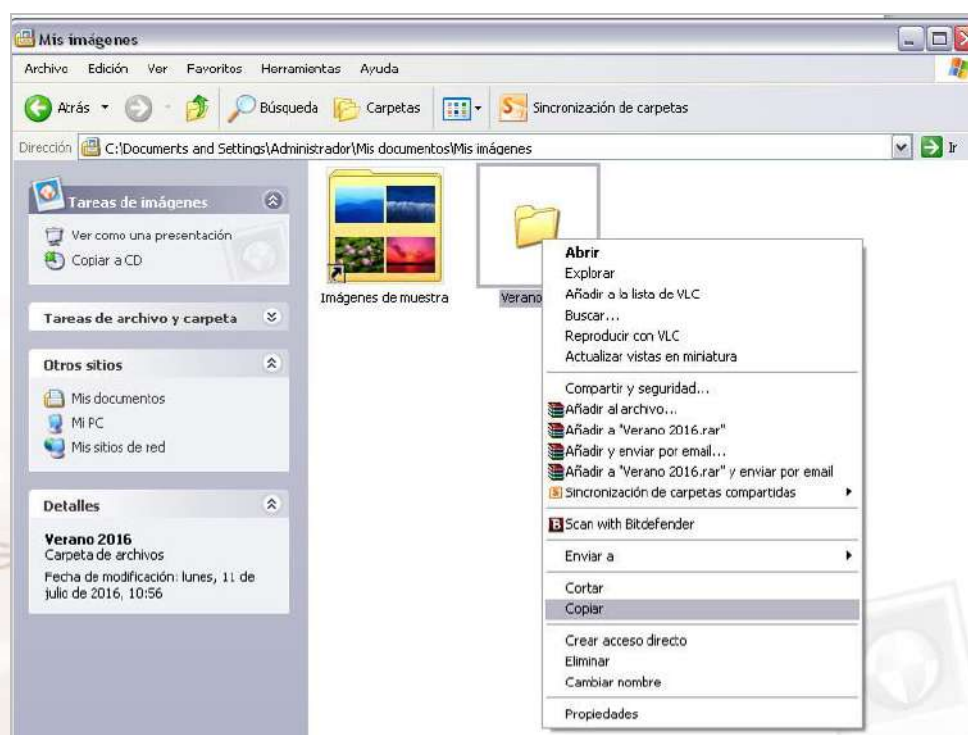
Mis imágenes

Archivo Edición Ver Favoritos Herramientas Ayuda

Atrás Búsqueda Carpetas Sincronización de carpetas

Dirección C:\Documents and Settings\Administrador\Mis documentos\Mis imágenes Ir

Tareas de imágenes

Ver como una presentación
Copiar a CD

Tareas de archivo y carpeta

Otros sitios

Mis documentos
Mi PC
Mis sitios de red

Detalles

Verano 2016
Carpeta de archivos
Fecha de modificación: lunes, 11 de julio de 2016, 10:56

Imágenes de muestra

Verano

Abrir
Explorar
Añadir a la lista de VLC
Buscar...
Reproducir con VLC
Actualizar vistas en miniatura
Compartir y seguridad...
Añadir al archivo...
Añadir a "Verano 2016.rar"
Añadir y enviar por email...
Añadir a "Verano 2016.rar" y enviar por email
Sincronización de carpetas compartidas
Scan with Bitdefender
Enviar a
Cortar
Copiar
Crear acceso directo
Eliminar
Cambiar nombre
Propiedades